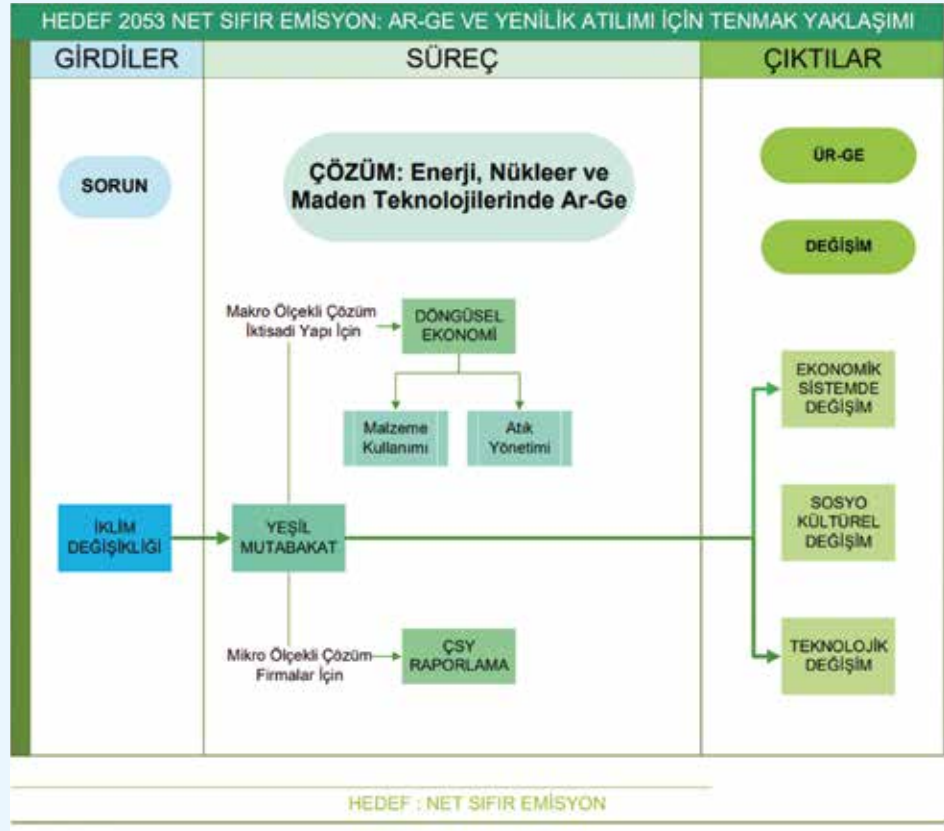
HEDEF 2053 NET SIFIR EMİSYON: AR-GE VE YENİLİK ATILIMI İÇİN TENMAK YAKLAŞIMI

GİRDİLER

SÜREÇ

ÇIKTILAR

SORUN

ÇÖZÜM: Enerji, Nükleer ve Maden Teknolojilerinde Ar-Ge

ÜR-GE

DEĞİŞİM

Makro Ölçekli Çözüm İktisadi Yapı İçin

DÖNGÜSEL EKONOMİ

Malzeme Kullanımı

Atık Yönetimi

EKONOMİK SİSTEMDE DEĞİŞİM

İKLİM DEĞİŞİKLİĞİ

YEŞİL MUTABAKAT

SOSYO KÜLTÜREL DEĞİŞİM

TEKNOLOJİK DEĞİŞİM

Mikro Ölçekli Çözüm Firmalar İçin

ÇSY RAPORLAMA

HEDEF : NET SIFIR EMİSYON